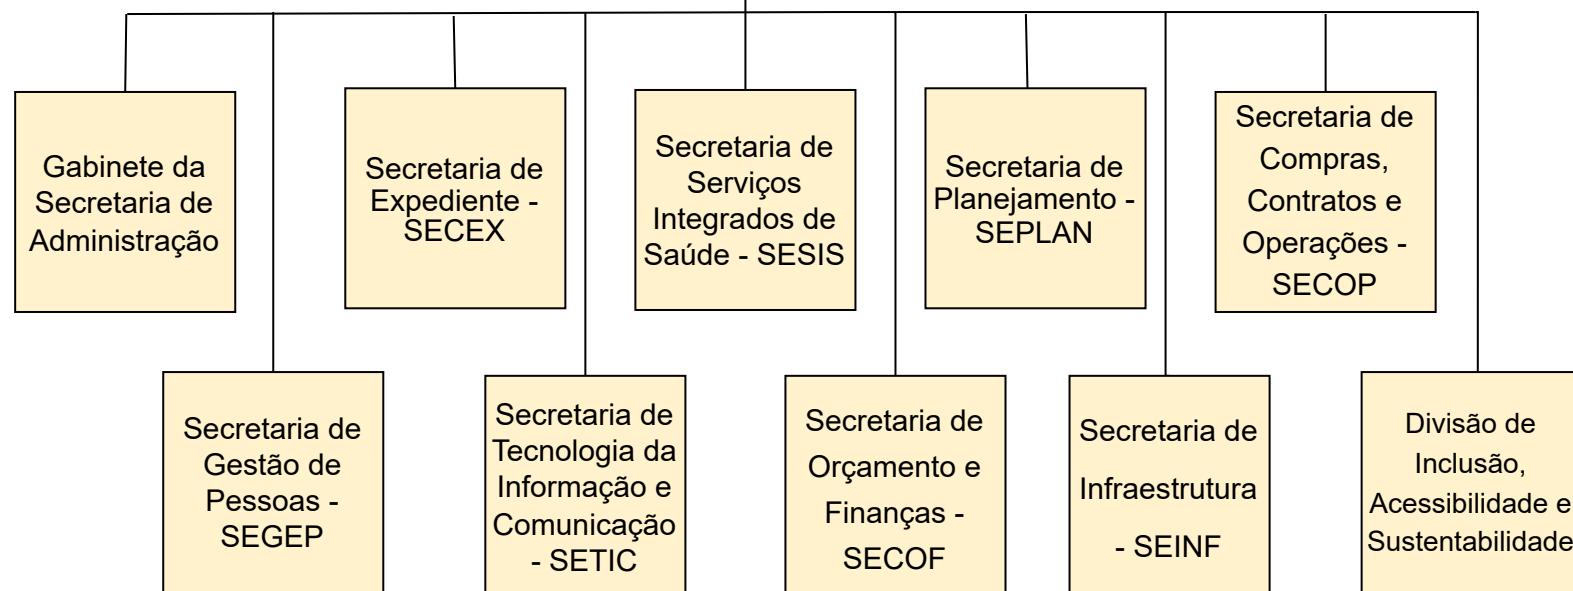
Gabinete da Secretaria de Administração

Secretaria de Expediente - SECEX

Secretaria de Serviços Integrados de Saúde - SESIS

Secretaria de Planejamento - SEPLAN

Secretaria de Compras, Contratos e Operações - SECOP

Secretaria de Gestão de Pessoas - SEGEP

Secretaria de Tecnologia da Informação e Comunicação - SETIC

Secretaria de Orçamento e Finanças - SECOF

Secretaria de Infraestrutura - SEINF

Divisão de Inclusão, Acessibilidade e Sustentabilidade